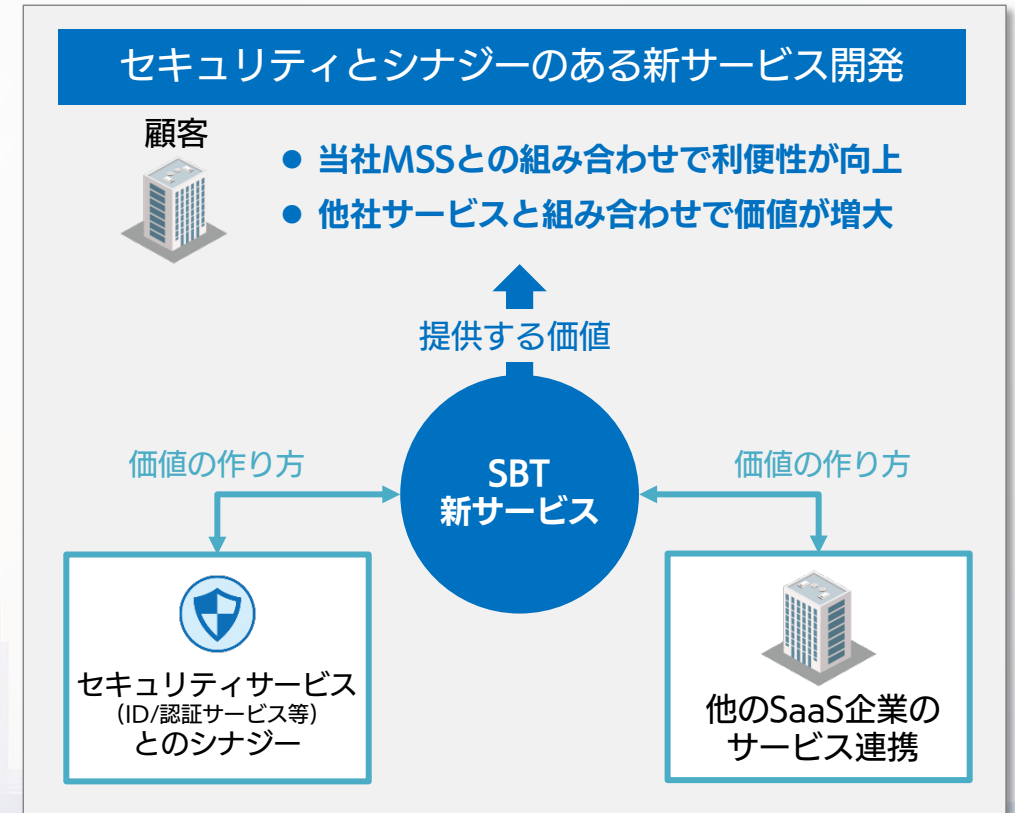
セキュリティとシナジーのある新サービス開発

顧客

● 当社MSSとの組み合わせで利便性が向上
● 他社サービスと組み合わせで価値が増大

提供する価値

価値の作り方

SBT
新サービス

価値の作り方

セキュリティサービス
(ID/認証サービス等)
とのシナジー

他のSaaS企業の
サービス連携